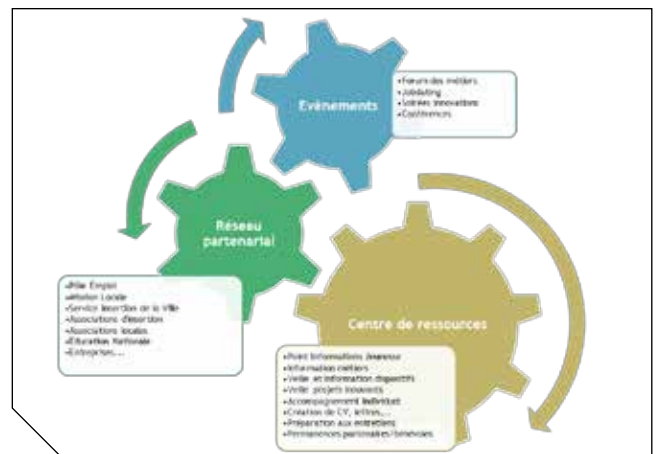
Evènements

•Forum des métiers
•Jobdating
•Soirées innovation
•Conférences

Réseau partenarial

•Pôle Emploi
•Mission Locale
•Service Insertion de la Ville
•Associations d'insertion
•Associations locales
•Education Nationale
•Entreprises...

Centre de ressources

•Point Informations Jeunesse
•Information métiers
•Veille et information dispositifs
•Veille projets innovants
•Accompagnement individuel
•Création de CV, lettres...
•Préparation aux entretiens
•Permanences partenaires/bénévoles